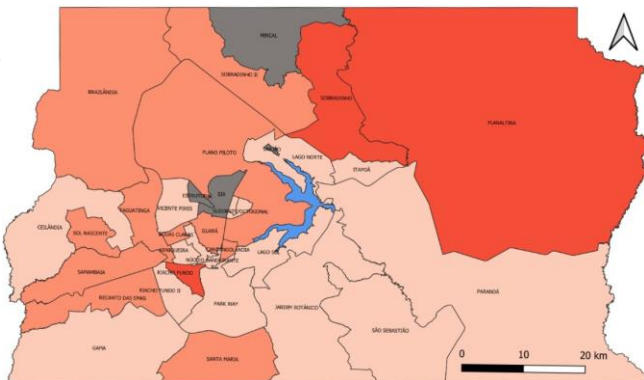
FERCAL
SOBRADINHO II
BRAZLÂNDIA
SOBRADINHO
PLANALTINA
PLANO PILOTO
LAGO NORTE
ITAPOÃ
ESTRUTURAL
SIA
TAGUATINGA
VICENTE PIRES
ÁGUAS CLARAS
SUDOESTE/OCTOGONAL
CEILÂNDIA
SOL NASCENTE
GUARÁ
CRUZEIRO
CANDANGOLÂNDIA
NÚCLEO BANDEIRANTE
LAGO SUL
SAMAMBAIA
RIACHO FUNDO
RIACHO FUNDO II
RECANTO DAS EMAS
PARK WAY
JARDIM BOTÂNICO
SÃO SEBASTIÃO
PARANOÁ
GAMA
SANTA MARIA
0
10
20 km